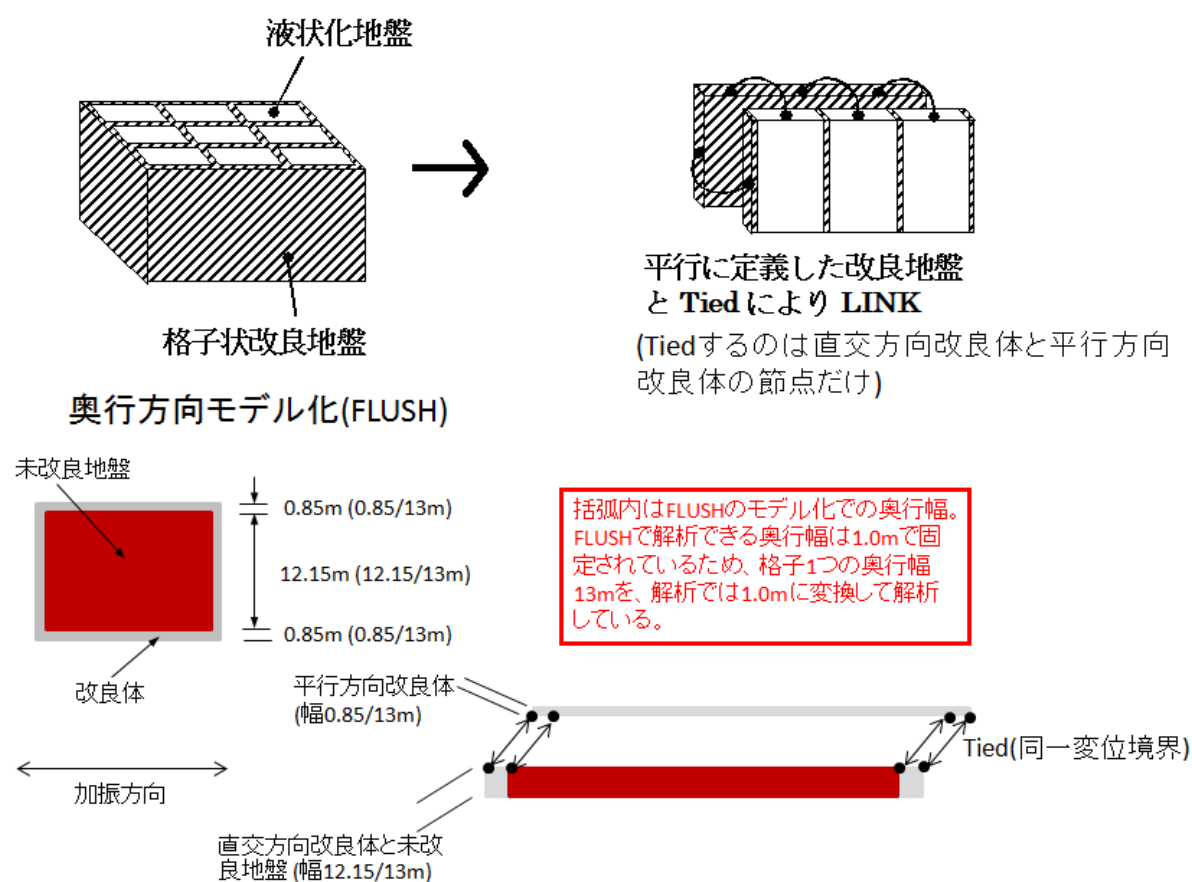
液状化地盤

格子状改良地盤

平行に定義した改良地盤と Tied により LINK

(Tiedするのは直交方向改良体と平行方向改良体の節点だけ)

奥行方向モデル化(FLUSH)

未改良地盤

0.85m (0.85/13m)

12.15m (12.15/13m)

0.85m (0.85/13m)

改良体

括弧内はFLUSHのモデル化での奥行幅。FLUSHで解析できる奥行幅は1.0mで固定されているため、格子1つの奥行幅13mを、解析では1.0mに変換して解析している。

平行方向改良体
(幅0.85/13m)

Tied(同一変位境界)

加振方向

直交方向改良体と未改良地盤 (幅12.15/13m)